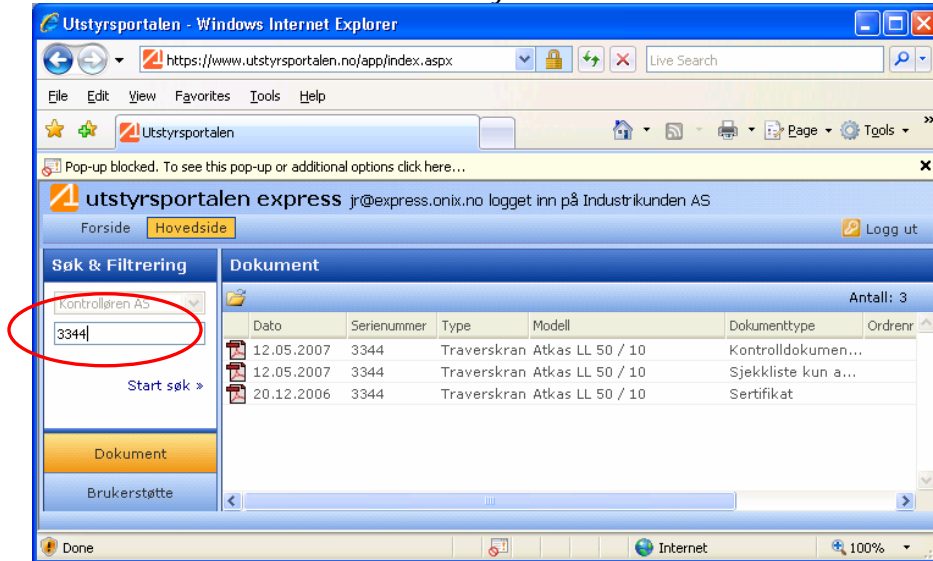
Utstyrsportalen - Windows Internet Explorer

https://www.utstyrsportalen.no/app/index.aspx

Live Search

File Edit View Favorites Tools Help

Utstyrsportalen

Page Tools

Pop-up blocked. To see this pop-up or additional options click here...

utstyrsportalen express jr@express.onix.no logget inn på Industrikunden AS

Forside Hovedside

Logg ut

Søk & Filtrering

Kontrolløren AS

3344

Start søk »

Dokument

Brukerstøtte

Dokument

Antall: 3

| Dato | Serienummer | Type | Modell | Dokumenttype | Ordrenr |
|---|---|---|---|---|---|
| 12.05.2007 | 3344 | Traverskran | Atkas LL 50 / 10 | Kontrolldokumen... | |
| 12.05.2007 | 3344 | Traverskran | Atkas LL 50 / 10 | Sjekkliste kun a... | |
| 20.12.2006 | 3344 | Traverskran | Atkas LL 50 / 10 | Sertifikat | |

Done

Internet

100%